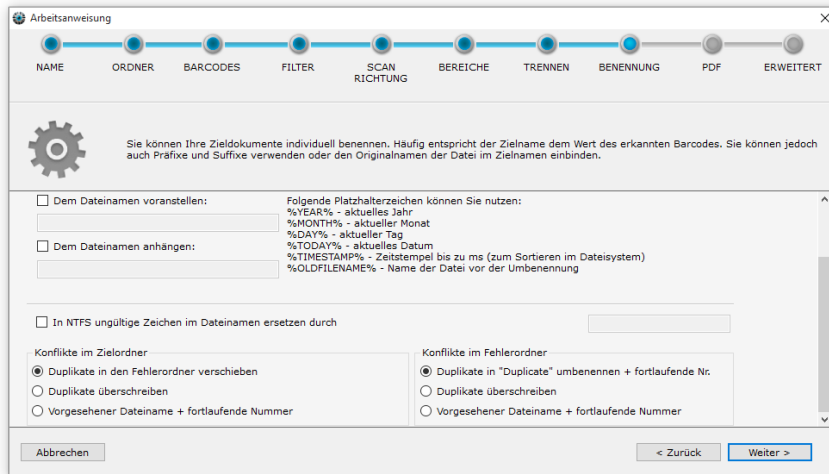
Arbeitsanweisung

NAME ORDNER BARCODES FILTER SCAN RICHTUNG BEREICHE TRENNEN BENENNUNG PDF ERWEITERT

Sie können Ihre Zieldokumente individuell benennen. Häufig entspricht der Zielname dem Wert des erkannten Barcodes. Sie können jedoch auch Präfixe und Suffixe verwenden oder den Originalnamen der Datei im Zielnamen einbinden.

Dem Dateinamen voranstellen:

Dem Dateinamen anhängen:

Folgende Platzhalterzeichen können Sie nutzen:
%YEAR% - aktuelles Jahr
%MONTH% - aktueller Monat
%DAY% - aktueller Tag
%TODAY% - aktuelles Datum
%TIMESTAMP% - Zeitstempel bis zu ms (zum Sortieren im Dateisystem)
%OLDFILENAME% - Name der Datei vor der Umbenennung

In NTFS ungültige Zeichen im Dateinamen ersetzen durch

Konflikte im Zielordner
Duplikate in den Fehlerordner verschieben
Duplikate überschreiben
Vorgesehener Dateiname + fortlaufende Nummer

Konflikte im Fehlerordner
Duplikate in "Duplicate" umbenennen + fortlaufende Nr.
Duplikate überschreiben
Vorgesehener Dateiname + fortlaufende Nummer

Abbrechen

< Zurück

Weiter >